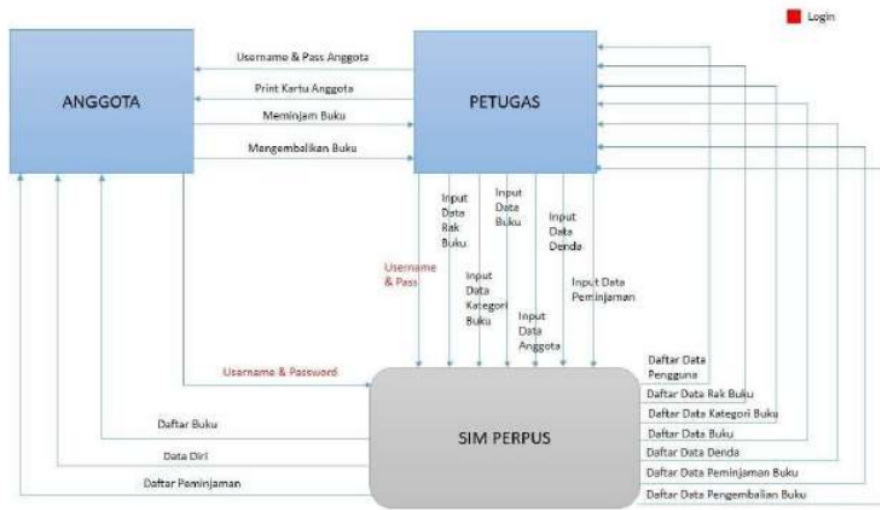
Login

ANGGOTA

Username & Pass Anggota

Print Kartu Anggota

Meminjam Buku

Mengembalikan Buku

PETUGAS

Input Data Rak Buku

Input Data Buku

Input Data Denda

Username & Pass

Input Data Kategori Buku

Input Data Anggota

Input Data Peminjaman

Username & Password

SIM PERPUS

Daftar Buku

Data Diri

Daftar Peminjaman

Daftar Data Pengguna

Daftar Data Rak Buku

Daftar Data Kategori Buku

Daftar Data Buku

Daftar Data Denda

Daftar Data Peminjaman Buku

Daftar Data Pengembalian Buku